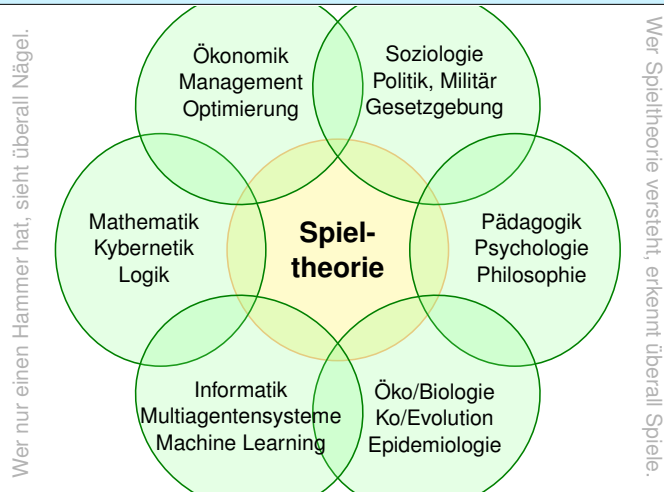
Wer nur einen Hammer hat, sieht überall Nägel.

Ökonomik
Management
Optimierung

Soziologie
Politik, Militär
Gesetzgebung

Mathematik
Kybernetik
Logik

Spieltheorie

Pädagogik
Psychologie
Philosophie

Informatik
Multiagentensysteme
Machine Learning

Öko/Biologie
Ko/Evolution
Epidemiologie

Wer Spieltheorie versteht, erkennt überall Spiele.